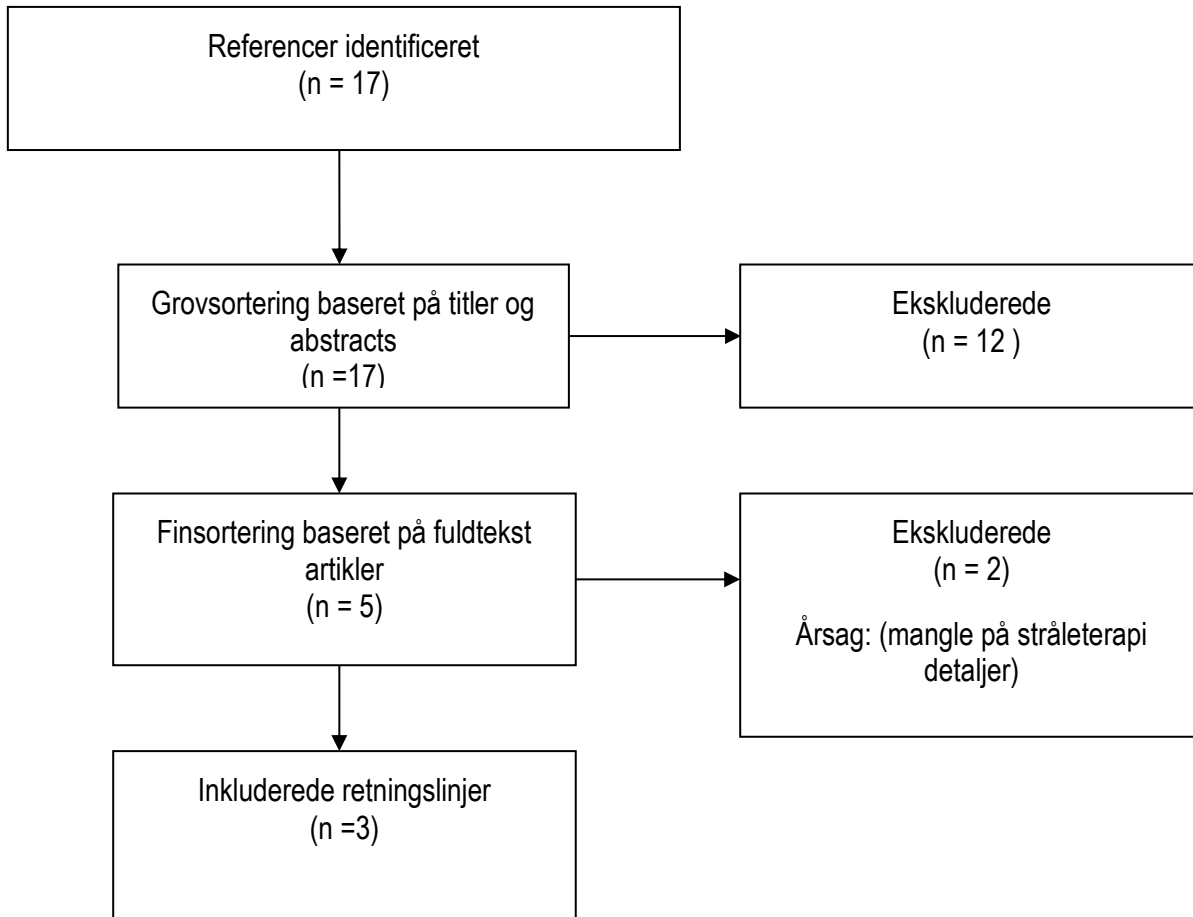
Referencer identificeret
(n = 17)

Grovsortering baseret på titler og abstracts
(n =17)

Ekskluderede
(n = 12 )

Finsortering baseret på fuldtekst artikler
(n = 5)

Ekskluderede
(n = 2)

Årsag: (mangle på stråleterapi detaljer)

Inkluderede retningslinjer
(n =3)